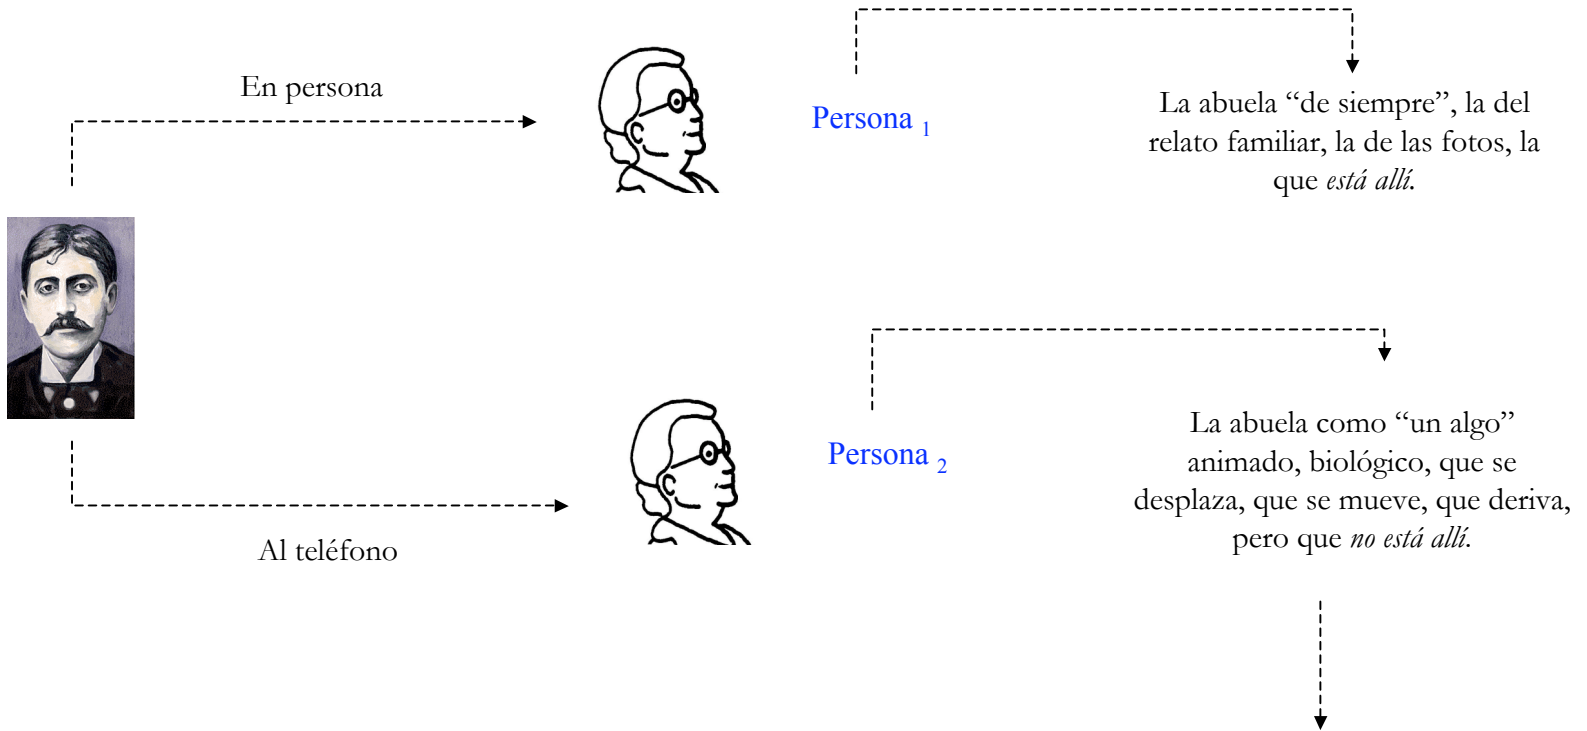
En persona

Persona $_1$

La abuela "de siempre", la del relato familiar, la de las fotos, la que *está allí*.

Persona $_2$

La abuela como "un algo" animado, biológico, que se desplaza, que se mueve, que deriva, pero que *no está allí*.

Al teléfono